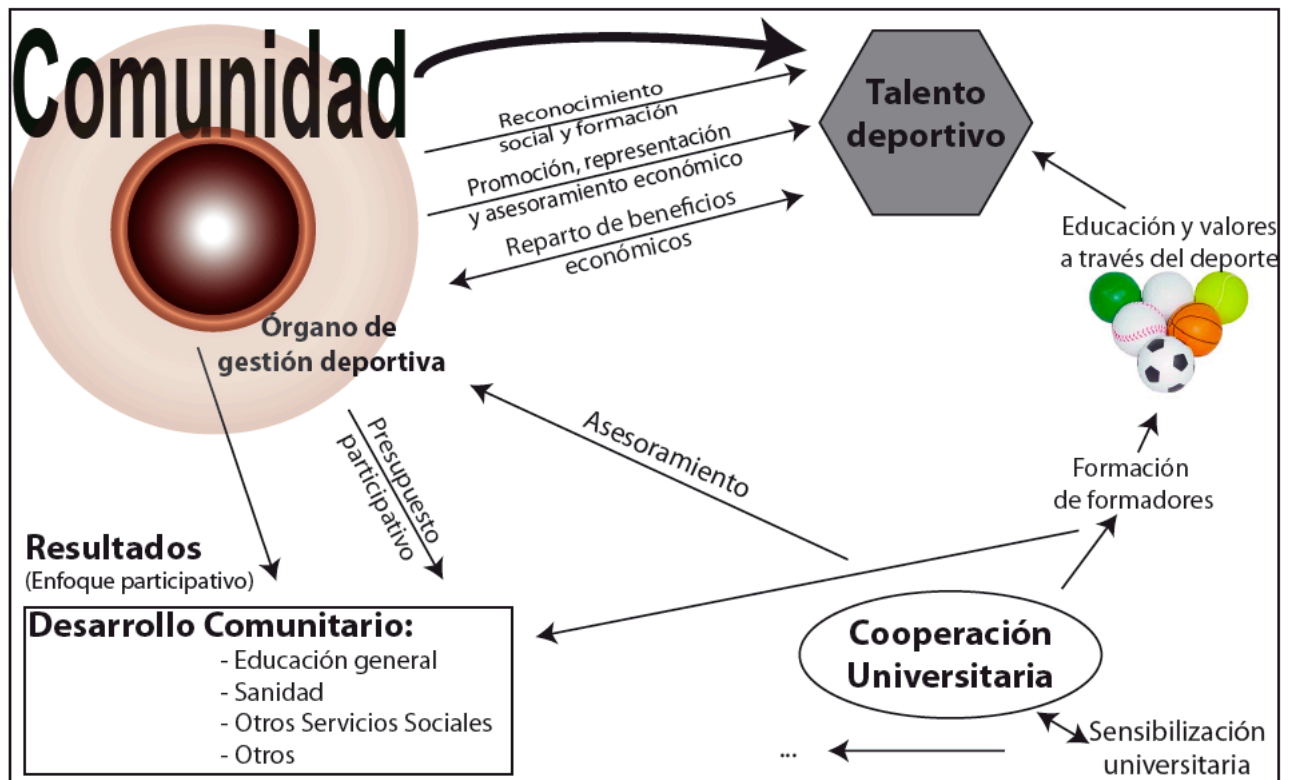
Comunidad

Talento deportivo

Reconocimiento social y formación

Promoción, representación y asesoramiento económico

Reparto de beneficios económicos

Educación y valores a través del deporte

Órgano de gestión deportiva

Presupuesto participativo

Asesoramiento

Formación de formadores

Resultados
(Enfoque participativo)

Desarrollo Comunitario:
- Educación general
- Sanidad
- Otros Servicios Sociales
- Otros

Cooperación Universitaria

Sensibilización universitaria

...